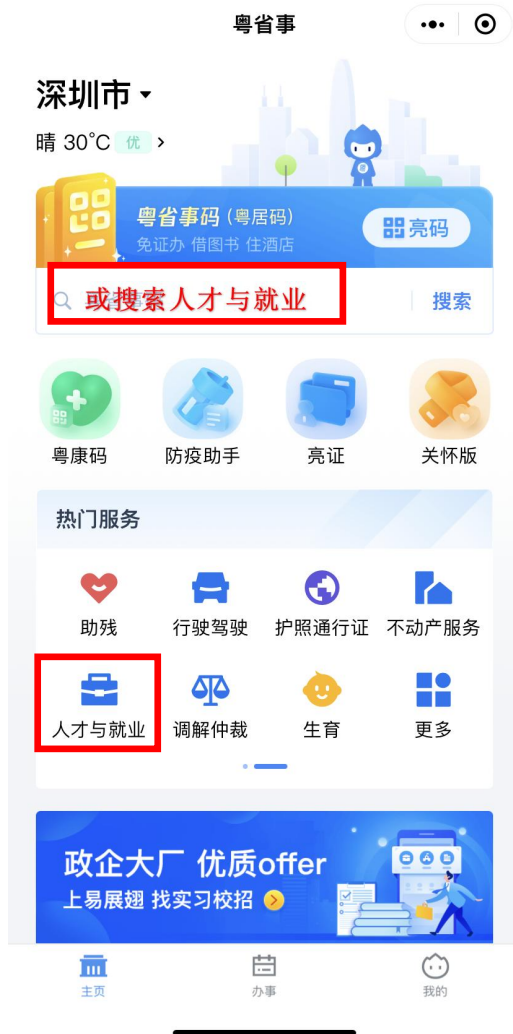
粤省事

深圳市

晴 30°C 优 >

粤省事码（粤居码）
免证办 借图书 住酒店

亮码

或搜索人才与就业

搜索

粤康码 防疫助手 亮证 关怀版

热门服务

助残 行驶驾驶 护照通行证 不动产服务

人才与就业 调解仲裁 生育 更多

政企大厂 优质offer
上易展翅 找实习校招

主页 办事 我的